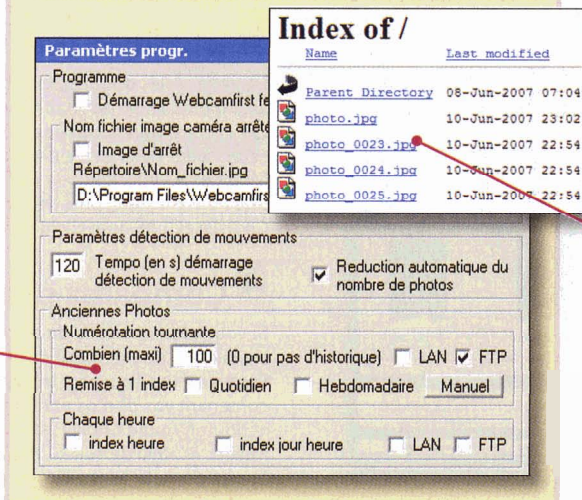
Paramètres progr.

Programme

Démarrage Webcamfirst fe

Nom fichier image caméra arrêté

Image d'arrêt

Répertoire\Nom_fichier.jpg

D:\Program Files\Webcamfirst

Paramètres détection de mouvements

120 Tempo (en s) démarrage détection de mouvements

Reduction automatique du nombre de photos

Anciennes Photos

Numérotation tournante

Combien (maxi) 100 (0 pour pas d'historique) LAN FTP

Remise à 1 index Quotidien Hebdomadaire Manuel

Chaque heure

index heure index jour heure LAN FTP

Index of /

| Name | Last modified |
|---|---|
| Parent Directory | 08-Jun-2007 07:04 |
| photo.jpg | 10-Jun-2007 23:02 |
| photo_0023.jpg | 10-Jun-2007 22:54 |
| photo_0024.jpg | 10-Jun-2007 22:54 |
| photo_0025.jpg | 10-Jun-2007 22:54 |